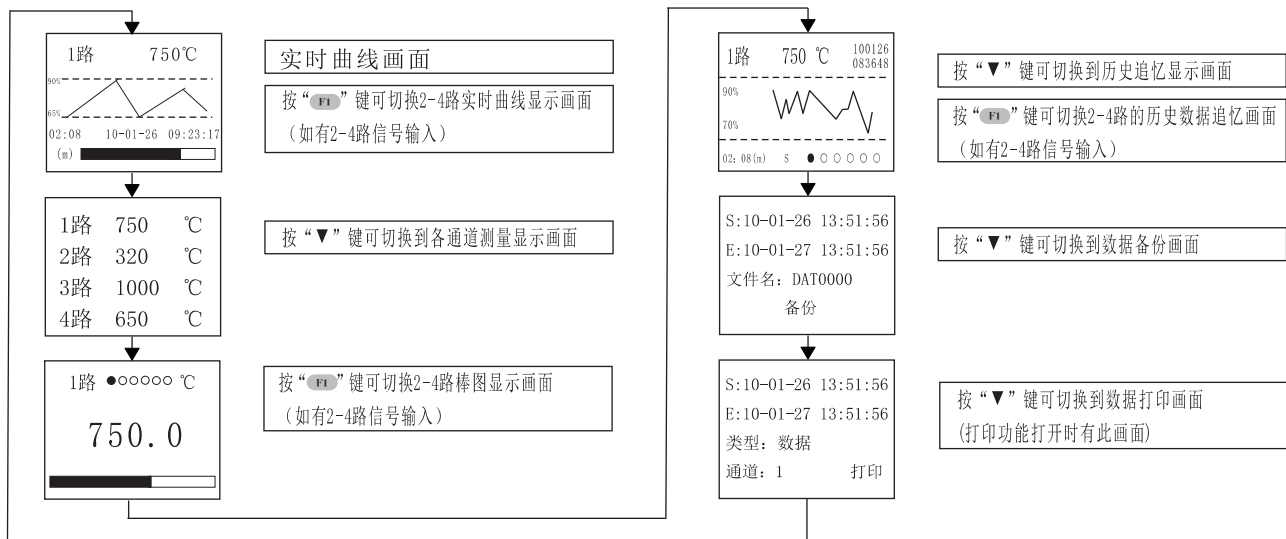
1路 750℃

90%

65%

02:08 10-01-26 09:23:17

(m)

实时曲线画面

按“F1”键可切换2-4路实时曲线显示画面（如有2-4路信号输入）

1路 750 ℃
2路 320 ℃
3路 1000 ℃
4路 650 ℃

按“▼”键可切换到各通道测量显示画面

1路 ●○○○○○ ℃

750.0

按“F1”键可切换2-4路棒图显示画面（如有2-4路信号输入）

1路 750 ℃ 100126 083648

90%

70%

02:08(m) S ●○○○○○

按“▼”键可切换到历史追忆显示画面

按“F1”键可切换2-4路的历史数据追忆画面（如有2-4路信号输入）

S:10-01-26 13:51:56
E:10-01-27 13:51:56
文件名：DAT0000
备份

按“▼”键可切换到数据备份画面

S:10-01-26 13:51:56
E:10-01-27 13:51:56
类型：数据
通道：1 打印

按“▼”键可切换到数据打印画面
(打印功能打开时有此画面)